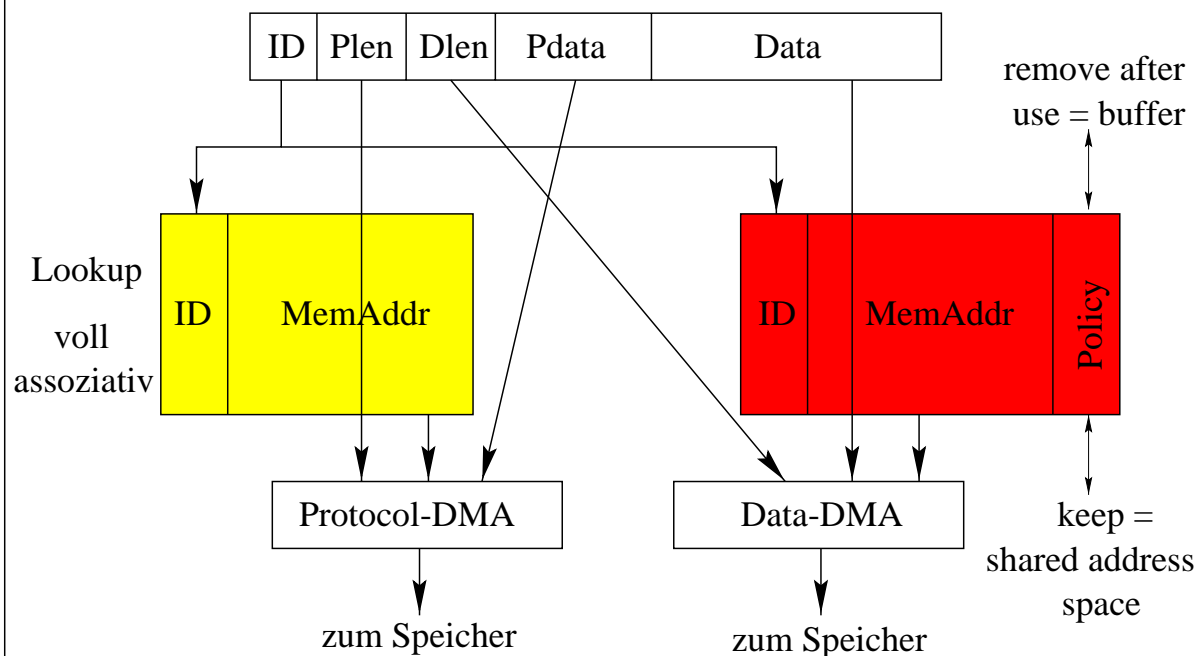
| ID | Plen | Dlen | Pdata | Data |
|---|---|---|---|---|

remove after use = buffer

Lookup

voll assoziativ

ID

MemAddr

ID

MemAddr

Policy

Protocol-DMA

Data-DMA

keep = shared address space

zum Speicher

zum Speicher